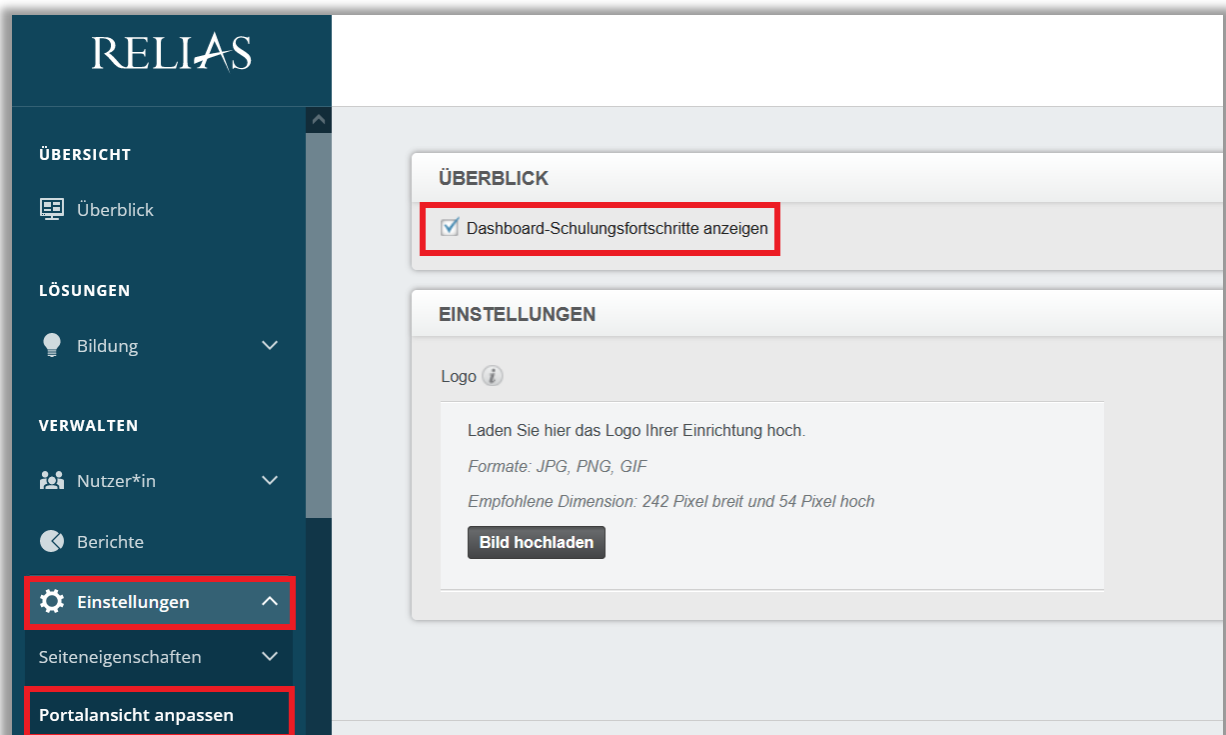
RELIAS

ÜBERSICHT

Überblick

LÖSUNGEN

Bildung

VERWALTEN

Nutzer*in

Berichte

Einstellungen

Seiteneigenschaften

Portalansicht anpassen

ÜBERBLICK

Dashboard-Schulungsfortschritte anzeigen

EINSTELLUNGEN

Logo

Laden Sie hier das Logo Ihrer Einrichtung hoch.

Formate: JPG, PNG, GIF

Empfohlene Dimension: 242 Pixel breit und 54 Pixel hoch

Bild hochladen